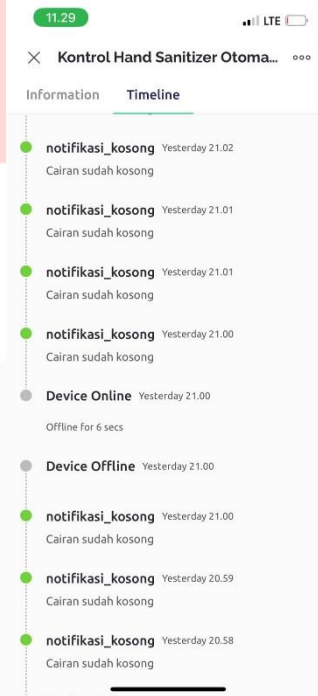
11.29

LTE

Kontrol Hand Sanitizer Otoma...

Information

Timeline

notifikasi_kosong Yesterday 21.02
Cairan sudah kosong

notifikasi_kosong Yesterday 21.01
Cairan sudah kosong

notifikasi_kosong Yesterday 21.01
Cairan sudah kosong

notifikasi_kosong Yesterday 21.00
Cairan sudah kosong

Device Online Yesterday 21.00
Offline for 6 secs

Device Offline Yesterday 21.00

notifikasi_kosong Yesterday 21.00
Cairan sudah kosong

notifikasi_kosong Yesterday 20.59
Cairan sudah kosong

notifikasi_kosong Yesterday 20.58
Cairan sudah kosong